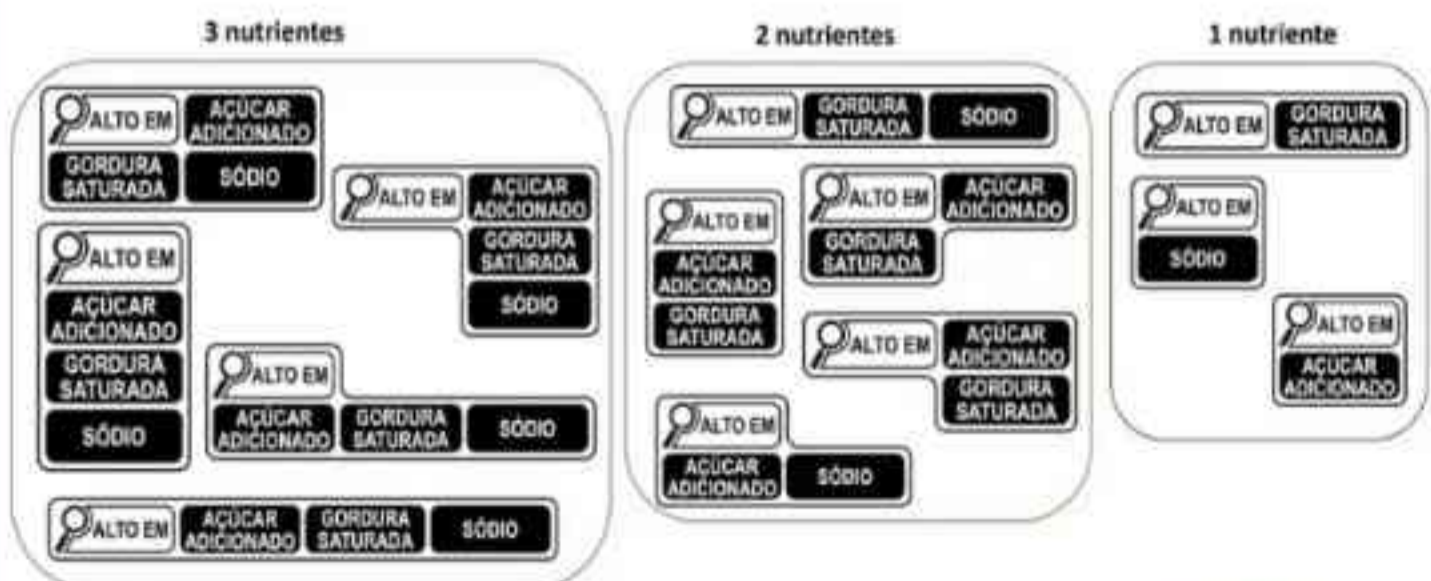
3 nutrientes

ALTO EM AÇÚCAR ADICIONADO GORDURA SATURADA SÓDIO

ALTO EM AÇÚCAR ADICIONADO GORDURA SATURADA SÓDIO

ALTO EM AÇÚCAR ADICIONADO GORDURA SATURADA SÓDIO

ALTO EM AÇÚCAR ADICIONADO GORDURA SATURADA SÓDIO

ALTO EM AÇÚCAR ADICIONADO GORDURA SATURADA SÓDIO

2 nutrientes

ALTO EM GORDURA SATURADA SÓDIO

ALTO EM AÇÚCAR ADICIONADO GORDURA SATURADA

ALTO EM AÇÚCAR ADICIONADO GORDURA SATURADA

ALTO EM AÇÚCAR ADICIONADO GORDURA SATURADA

ALTO EM AÇÚCAR ADICIONADO SÓDIO

1 nutriente

ALTO EM GORDURA SATURADA

ALTO EM SÓDIO

ALTO EM AÇÚCAR ADICIONADO